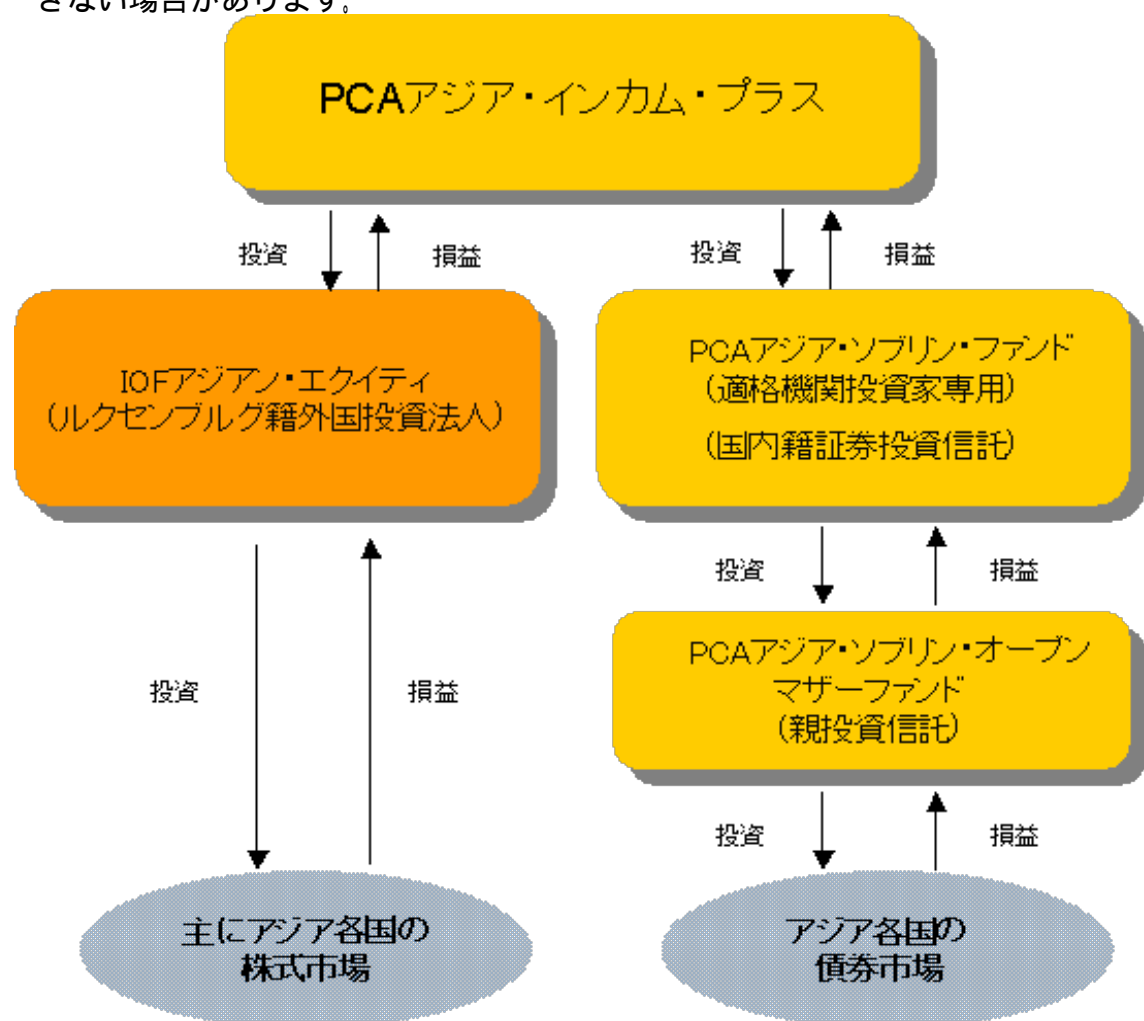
きない場合があります。

PCAアジア・インカム・プラス

投資 損益

投資 損益

IOFアジアン・エクイティ
(ルクセンブルグ籍外国投資法人)

PCAアジア・ソブリン・ファンド
(適格機関投資家専用)
(国内籍証券投資信託)

投資 損益

PCAアジア・ソブリン・オープン
マザーファンド
(親投資信託)

投資 損益

投資 損益

主にアジア各国の
株式市場

アジア各国の
債券市場